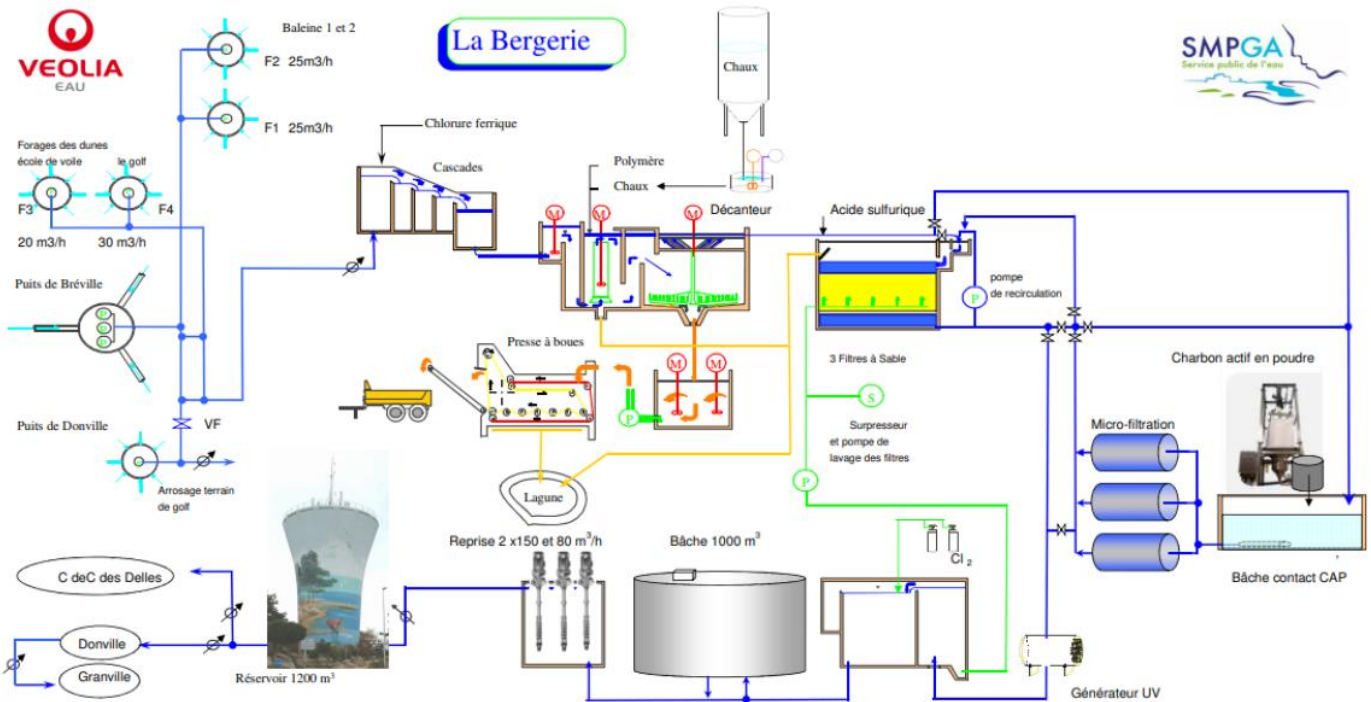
VEOLIA
EAU

Baleine 1 et 2

F2 25m3/h

F1 25m3/h

La Bergerie

Chaux

SMPGA
Service public de l'eau

Forages des dunes
école de voile
le golf

F3
F4

20 m3/h
30 m3/h

Chlorure ferrique

Cascades

Polymère

Chaux

M
M
M

Décanteur

Acide sulfurique

pompe
de recirculation

P

Puits de Bréville

Presse à boues

3 Filtres à Sable

Charbon actif en poudre

M
M

P

S

Surpresseur
et pompe de
lavage des filtres

Micro-filtration

Puits de Donville

VF

Arrosage terrain
de golf

Lagune

P

Reprise 2 x150 et 80 m$^3$/h

Bâche 1000 m$^3$

Cl $_2$

Bâche contact CAP

C deC des Delles

Donville

Granville

Réservoir 1200 m$^3$

Générateur UV